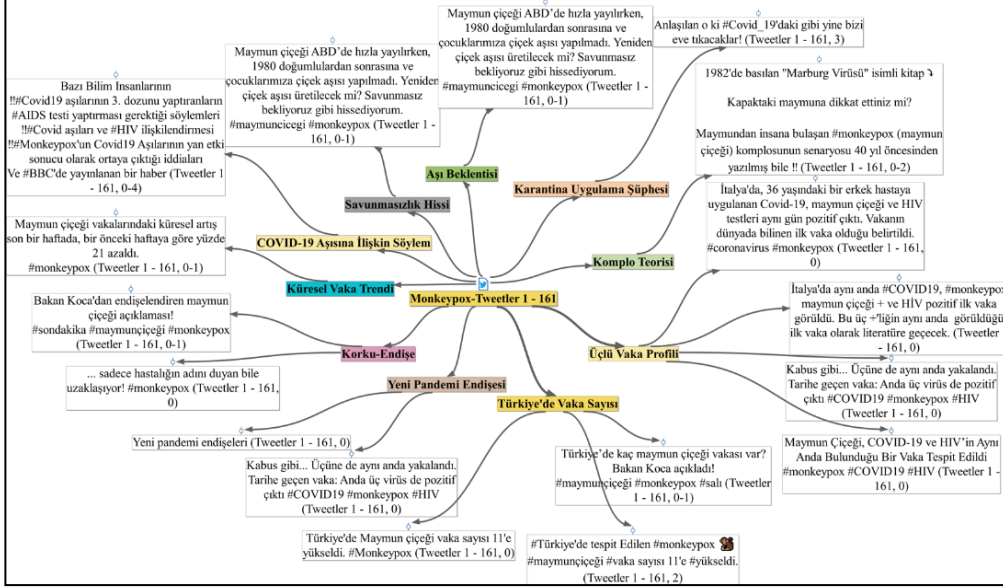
Maymun çiçeği ABD'de hızla yayılırken, 1980 doğumlulardan sonrasına ve çocuklarımıza çiçek aşısı yapılmadı. Yeniden çiçek aşısı üretilecek mi? Savunmasız bekliyoruz gibi hissediyorum. #maymuncicegi #monkeypox (Tweetler 1 - 161, 0-1)

Anlaşılan o ki #Covid_19'daki gibi yine bizi eve tıkacaklar! (Tweetler 1 - 161, 3)

Maymun çiçeği ABD'de hızla yayılırken, 1980 doğumlulardan sonrasına ve çocuklarımıza çiçek aşısı yapılmadı. Yeniden çiçek aşısı üretilecek mi? Savunmasız bekliyoruz gibi hissediyorum. #maymuncicegi #monkeypox (Tweetler 1 - 161, 0-1)

Bazı Bilim İnsanlarının
‼#Covid19 aşılarının 3. dozunu yaptıranların
‼#AIDS testi yaptırması gerektiği söylemleri
‼#Covid aşıları ve #HIV ilişkilendirmesi
‼#Monkeypox'un Covid19 Aşılarının yan etki sonucu olarak ortaya çıktığı iddiaları
Ve #BBC'de yayınlanan bir haber (Tweetler 1 - 161, 0-4)

1982'de basılan "Marburg Virüsü" isimli kitap ⤵

Kapaktaki maymuna dikkat ettiniz mi?

Maymundan insana bulaşan #monkeypox (maymun çiçeği) komplosunun senaryosu 40 yıl öncesinden yazılmış bile !! (Tweetler 1 - 161, 0-2)

Aşı Beklentisi

Karantina Uygulama Şüphesi

Savunmasızlık Hissi

İtalya'da, 36 yaşındaki bir erkek hastaya uygulanan Covid-19, maymun çiçeği ve HIV testleri aynı gün pozitif çıktı. Vakanın dünyada bilinen ilk vaka olduğu belirtildi. #coronavirus #monkeypox (Tweetler 1 - 161, 0)

Maymun çiçeği vakalarındaki küresel artış son bir haftada, bir önceki haftaya göre yüzde 21 azaldı. #monkeypox (Tweetler 1 - 161, 0-1)

COVID-19 Aşısına İlişkin Söylem

Komplo Teorisi

Küresel Vaka Trendi

Monkeypox-Tweetler 1 - 161

İtalya'da aynı anda #COVID19, #monkeypox maymun çiçeği + ve HİV pozitif ilk vaka görüldü. Bu üç +'liğin aynı anda görüldüğü ilk vaka olarak literatüre geçecek. (Tweetler 1 - 161, 0)

Bakan Koca'dan endişelendiren maymun çiçeği açıklaması! #sondakika #maymunçiçeği #monkeypox (Tweetler 1 - 161, 0-1)

Korku-Endişe

Üçlü Vaka Profili

... sadece hastalığın adını duyan bile uzaklaşıyor! #monkeypox (Tweetler 1 - 161, 0)

Yeni Pandemi Endişesi

Kabus gibi... Üçüne de aynı anda yakalandı. Tarihe geçen vaka: Anda üç virüs de pozitif çıktı #COVID19 #monkeypox #HIV (Tweetler 1 - 161, 0)

Türkiye'de Vaka Sayısı

Yeni pandemi endişeleri (Tweetler 1 - 161, 0)

Türkiye'de kaç maymun çiçeği vakası var? Bakan Koca açıkladı! #maymunçiçeği #monkeypox #salı (Tweetler 1 - 161, 0-1)

Maymun Çiçeği, COVID-19 ve HIV'in Aynı Anda Bulunduğu Bir Vaka Tespit Edildi #monkeypox #COVID19 #HIV (Tweetler 1 - 161, 0)

Kabus gibi... Üçüne de aynı anda yakalandı. Tarihe geçen vaka: Anda üç virüs de pozitif çıktı #COVID19 #monkeypox #HIV (Tweetler 1 - 161, 0)

Türkiye'de Maymun çiçeği vaka sayısı 11'e yükseldi. #Monkeypox (Tweetler 1 - 161, 0)

#Türkiye'de tespit Edilen #monkeypox #maymunçiçeği #vaka sayısı 11'e #yükseldi. (Tweetler 1 - 161, 2)